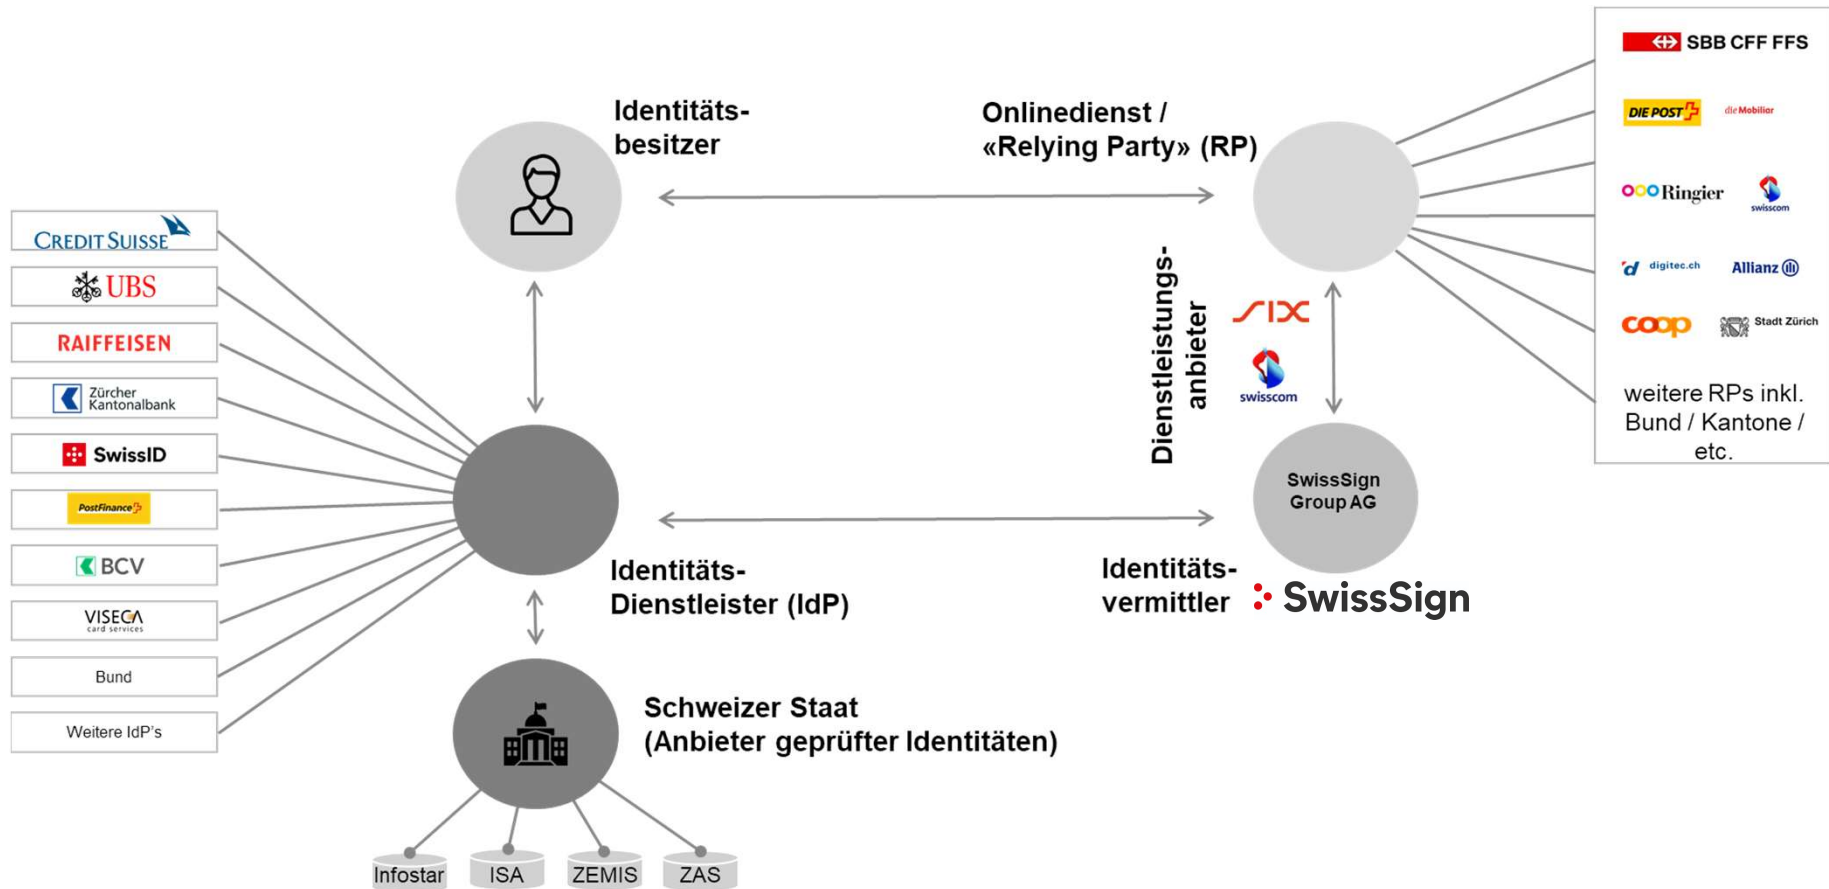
CREDIT SUISSE
UBS
RAIFFEISEN
Zürcher Kantonalbank
SwissID
PostFinance
BCV
VISECA card services
Bund
Weitere IdP's

Identitäts-besitzer

Onlinedienst / «Relying Party» (RP)

SBB CFF FFS
DIE POST
die Mobiliar
Ringier
swisscom
digitec.ch
Allianz
coop
Stadt Zürich
weitere RPs inkl. Bund / Kantone / etc.

Dienstleistungs-anbieter
SIX
swisscom

SwissSign Group AG

Identitäts-Dienstleister (IdP)

Identitäts-vermittler
SwissSign

Schweizer Staat (Anbieter geprüfter Identitäten)

Infostar
ISA
ZEMIS
ZAS